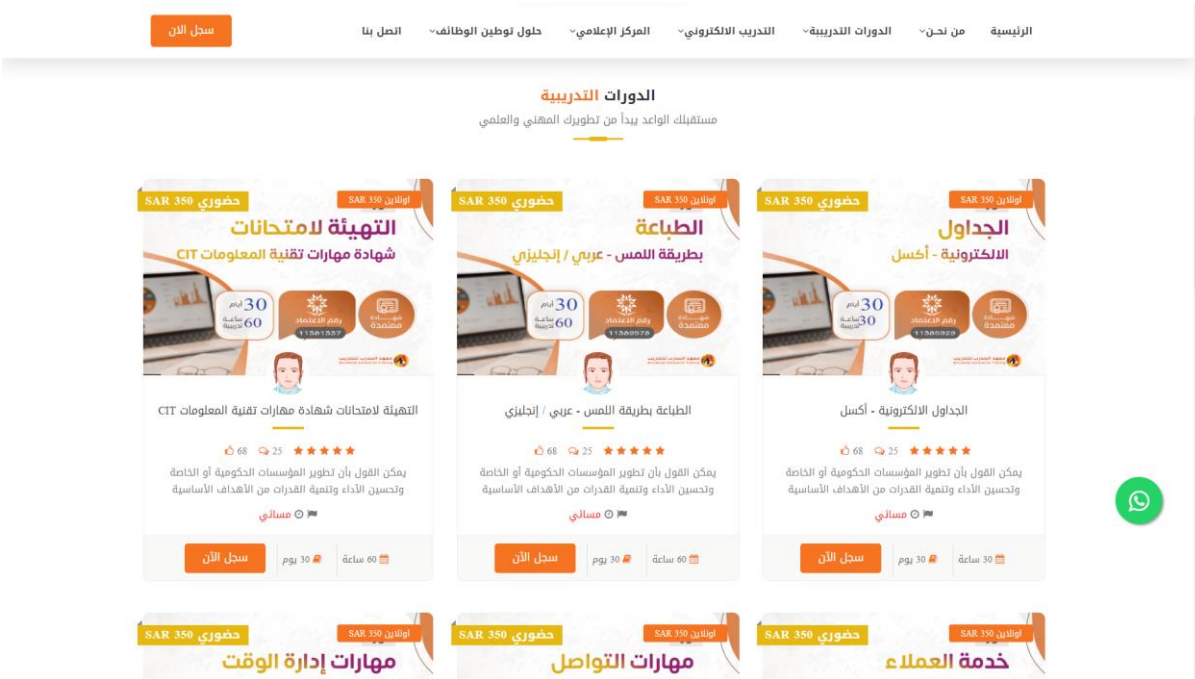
الرئيسية من نحن الدورات التدريبية التدريب الالكتروني المركز الإعلامي حلول توطين الوظائف اتصل بنا سجل الان

الدورات التدريبية
مستقبلك الواعد يبدأ من تطويرك المهني والعلمي

اونلاين SAR 350 حضوري SAR 350
الجداول الالكترونية - أكسل
شهادة معتمدة رقم الاعتماد 11380929 30 ساعة تدريبية 30 أيام

الجداول الالكترونية - أكسل
68 25
يمكن القول بأن تطوير المؤسسات الحكومية أو الخاصة وتحسين الأداء وتنمية القدرات من الأهداف الأساسية
مسائي
30 ساعة 30 يوم سجل الآن

اونلاين SAR 350 حضوري SAR 350
الطباعة بطريقة اللمس - عربي / إنجليزي
شهادة معتمدة رقم الاعتماد 11380978 60 ساعة تدريبية 30 أيام

الطباعة بطريقة اللمس - عربي / إنجليزي
68 25
يمكن القول بأن تطوير المؤسسات الحكومية أو الخاصة وتحسين الأداء وتنمية القدرات من الأهداف الأساسية
مسائي
60 ساعة 30 يوم سجل الآن

اونلاين SAR 350 حضوري SAR 350
التهيئة لامتحانات شهادة مهارات تقنية المعلومات CIT
شهادة معتمدة رقم الاعتماد 11381357 60 ساعة تدريبية 30 أيام

التهيئة لامتحانات شهادة مهارات تقنية المعلومات CIT
68 25
يمكن القول بأن تطوير المؤسسات الحكومية أو الخاصة وتحسين الأداء وتنمية القدرات من الأهداف الأساسية
مسائي
60 ساعة 30 يوم سجل الآن

اونلاين SAR 350 حضوري SAR 350
خدمة العملاء

اونلاين SAR 350 حضوري SAR 350
مهارات التواصل

اونلاين SAR 350 حضوري SAR 350
مهارات إدارة الوقت